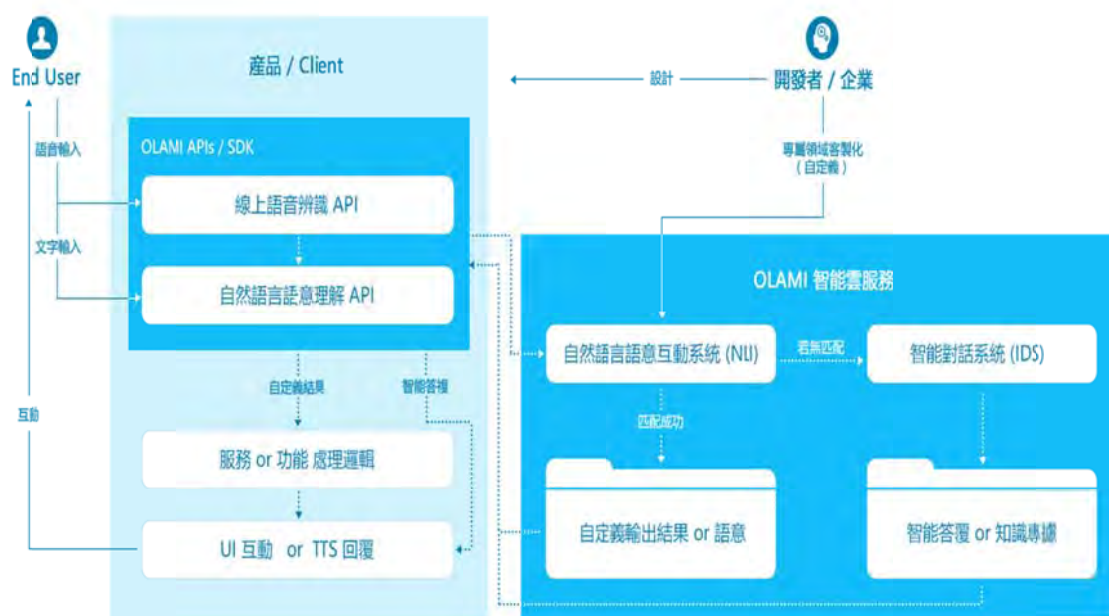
End User

產品 / Client

設計

開發者 / 企業

語音輸入

OLAMI APIs / SDK

專屬領域客製化
（自定義）

線上語音辨識 API

文字輸入

自然語言語意理解 API

OLAMI 智能雲服務

自然語言語意互動系統 (NLI)

若無匹配

智能對話系統 (IDS)

自定義結果

智能答覆

互動

匹配成功

服務 or 功能 處理邏輯

自定義輸出結果 or 語意

智能答覆 or 知識導據

UI 互動 or TTS 回覆